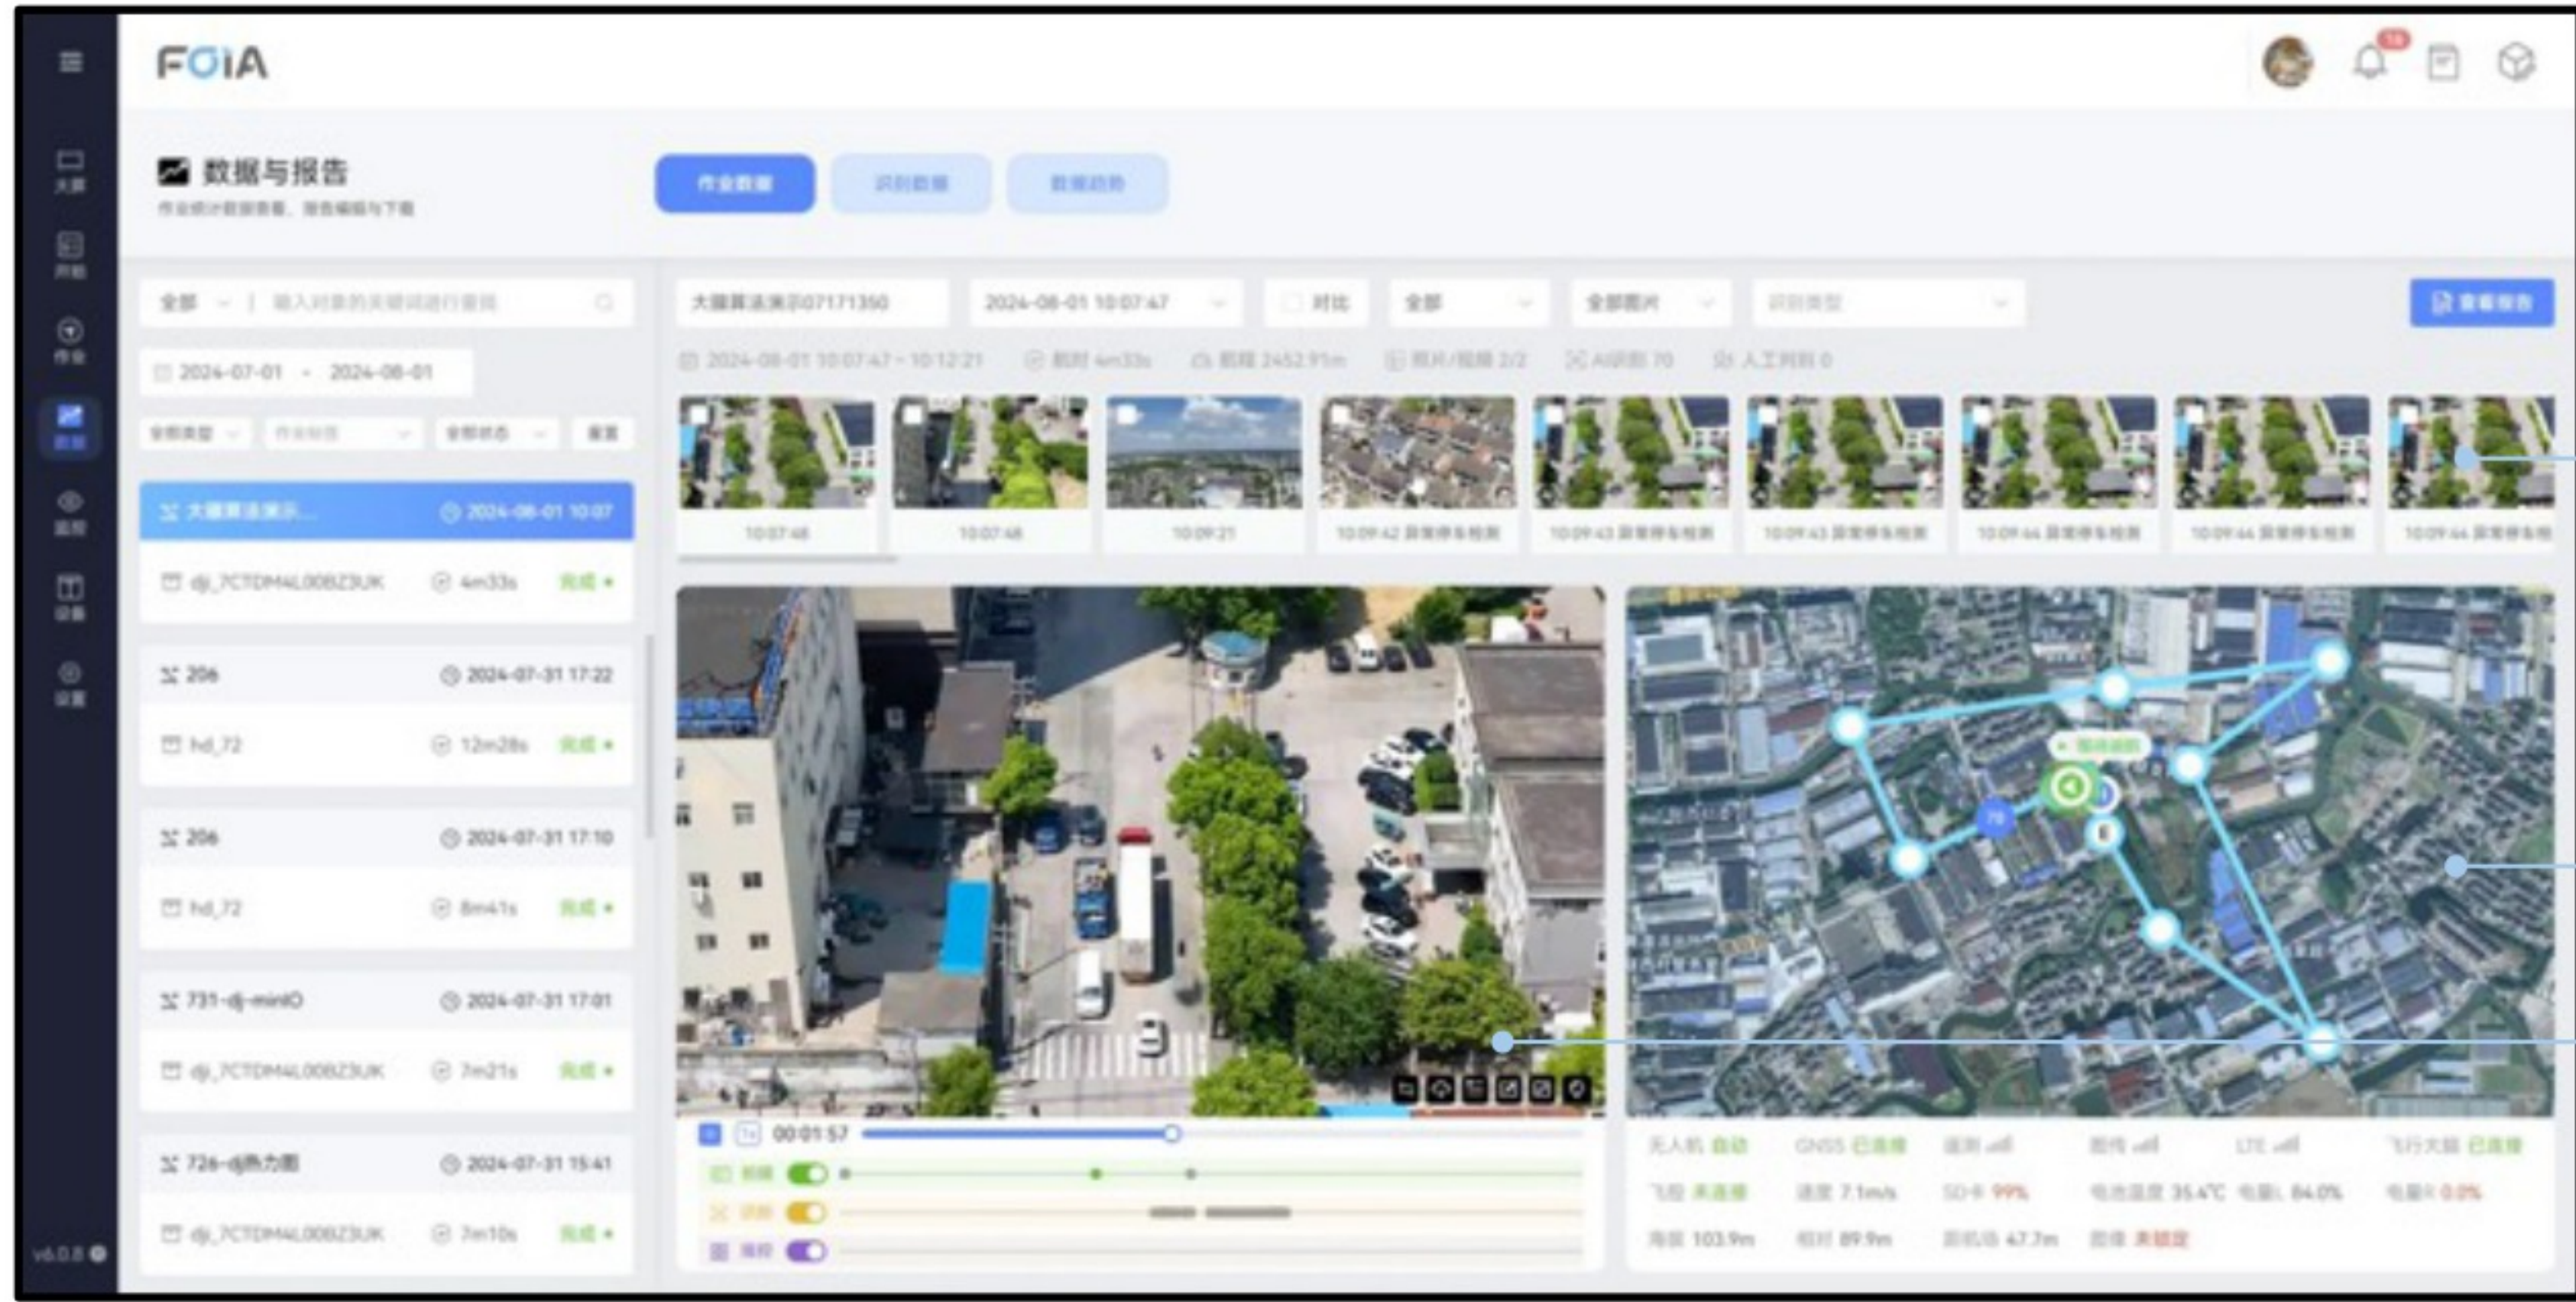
FOIA

数据与报告
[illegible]

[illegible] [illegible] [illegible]

全部 | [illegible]

2024-07-01 - 2024-08-01

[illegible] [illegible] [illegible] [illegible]

大疆算法演示... 2024-08-01 10:07
dj_7CTDM4L00BZ3UK 4m33s 完成

206 2024-07-31 17:22
hd_72 12m28s 完成

206 2024-07-31 17:10
hd_72 8m41s 完成

731-dj-miniO 2024-07-31 17:01
dj_7CTDM4L00BZ3UK 7m21s 完成

726-dj热力图 2024-07-31 15:41
dj_7CTDM4L00BZ3UK 7m10s 完成

v6.0.8

大疆算法演示07171350 2024-08-01 10:07:47 对比 全部 全部图片 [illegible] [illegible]

2024-08-01 10:07:47 - 10:12:21 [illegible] 4m33s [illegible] 2452.91m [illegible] 2/2 AI识别 70 人工判别 0

10:07:48 10:07:48 10:09:21 10:09:42 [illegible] 10:09:43 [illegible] 10:09:43 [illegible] 10:09:44 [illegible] 10:09:44 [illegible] 10:09:44 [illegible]

00:01:57

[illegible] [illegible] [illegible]

无人机 自动 GNSS 已连接 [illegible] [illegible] LTE 飞行大脑 已连接
飞控 未连接 速度 7.1m/s SD卡 99% 电池温度 35.4℃ 电量L 84.0% 电量R 0.0%
海拔 103.9m 相对 89.9m 距机场 47.7m 图传 未锁定